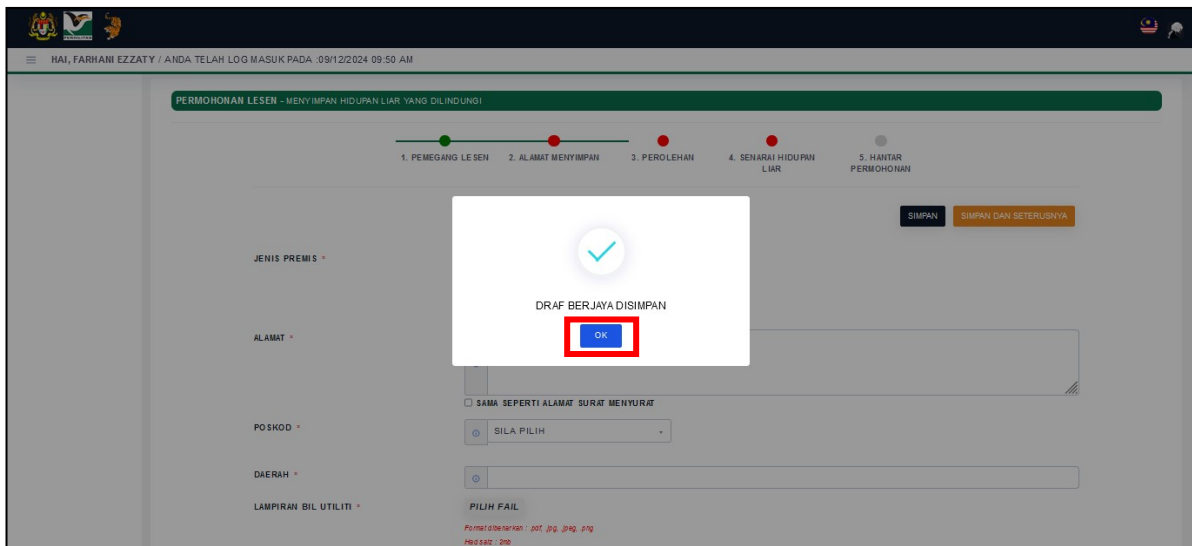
HAI, FARHANI EZZATY / ANDA TELAH LOG MASUK PADA :09/12/2024 09:50 AM

PERMOHONAN LESEN - MENYIMPAN HIDUPAN LIAR YANG DILINDUNGI

1. PEMEGANG LESEN
2. ALAMAT MENYIMPAN
3. PEROLEHAN
4. SENARAI HIDUPAN LIAR
5. HANTAR PERMOHONAN

SIMPAN
SIMPAN DAN SETERUSNYA

JENIS PREMIS *

DRAF BERJAYA DISIMPAN

OK

ALAMAT *

SAMA SEPERTI ALAMAT SURAT MENYURAT

POSKOD *
SILA PILIH

DAERAH *

LAMPIRAN BIL UTILITI *
PILIH FAIL
Format dibenarkan : .pdf, .jpg, .jpeg, .png
Had saiz : 2mb